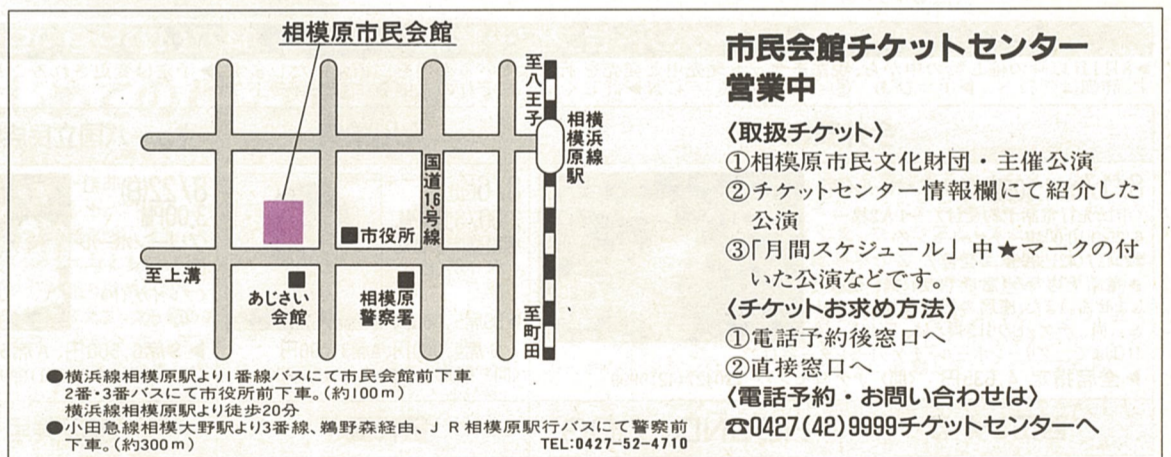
相模原市民会館

至八王子

相横浜線相模原駅

国道16号線

市役所

至上溝

あじさい会館

相模原警察署

至町田

●横浜線相模原駅より1番線バスにて市民会館前下車 2番・3番バスにて市役所前下車。(約100m) 横浜線相模原駅より徒歩20分
●小田急線相模大野駅より3番線、鵜野森経由、ＪＲ相模原駅行バスにて警察前下車。(約300m)
TEL:0427-52-4710

市民会館チケットセンター営業中

〈取扱チケット〉
①相模原市民文化財団・主催公演
②チケットセンター情報欄にて紹介した公演
③「月間スケジュール」中★マークの付いた公演などです。
〈チケットお求め方法〉
①電話予約後窓口へ
②直接窓口へ
〈電話予約・お問い合わせは〉
☎0427(42)9999チケットセンターへ